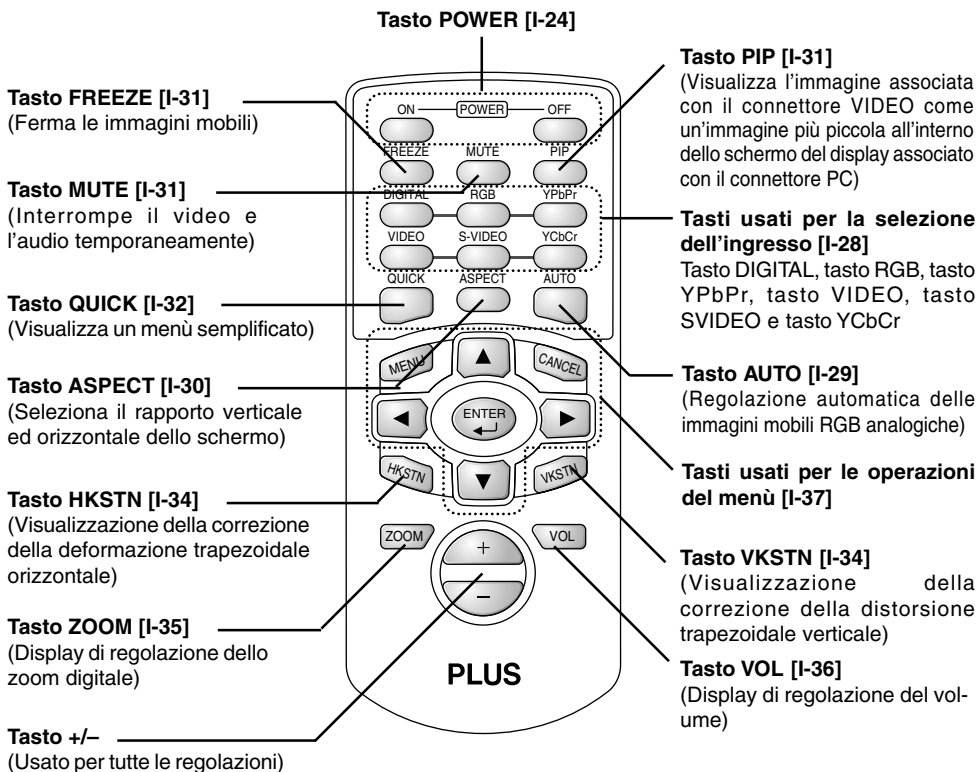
Tasto POWER [I-24]

Tasto FREEZE [I-31]
(Ferma le immagini mobili)

Tasto MUTE [I-31]
(Interrompe il video e l'audio temporaneamente)

Tasto QUICK [I-32]
(Visualizza un menù semplificato)

Tasto ASPECT [I-30]
(Seleziona il rapporto verticale ed orizzontale dello schermo)

Tasto HKSTN [I-34]
(Visualizzazione della correzione della deformazione trapezoidale orizzontale)

Tasto ZOOM [I-35]
(Display di regolazione dello zoom digitale)

Tasto +/–
(Usato per tutte le regolazioni)

ON POWER OFF
FREEZE MUTE PIP
DIGITAL RGB YPbPr
VIDEO S-VIDEO YCbCr
QUICK ASPECT AUTO
MENU CANCEL
ENTER
HKSTN VKSTN
ZOOM VOL
+
–
PLUS

Tasto PIP [I-31]
(Visualizza l'immagine associata con il connettore VIDEO come un'immagine più piccola all'interno dello schermo del display associato con il connettore PC)

Tasti usati per la selezione dell'ingresso [I-28]
Tasto DIGITAL, tasto RGB, tasto YPbPr, tasto VIDEO, tasto SVIDEO e tasto YCbCr

Tasto AUTO [I-29]
(Regolazione automatica delle immagini mobili RGB analogiche)

Tasti usati per le operazioni del menù [I-37]

Tasto VKSTN [I-34]
(Visualizzazione della correzione della distorsione trapezoidale verticale)

Tasto VOL [I-36]
(Display di regolazione del volume)